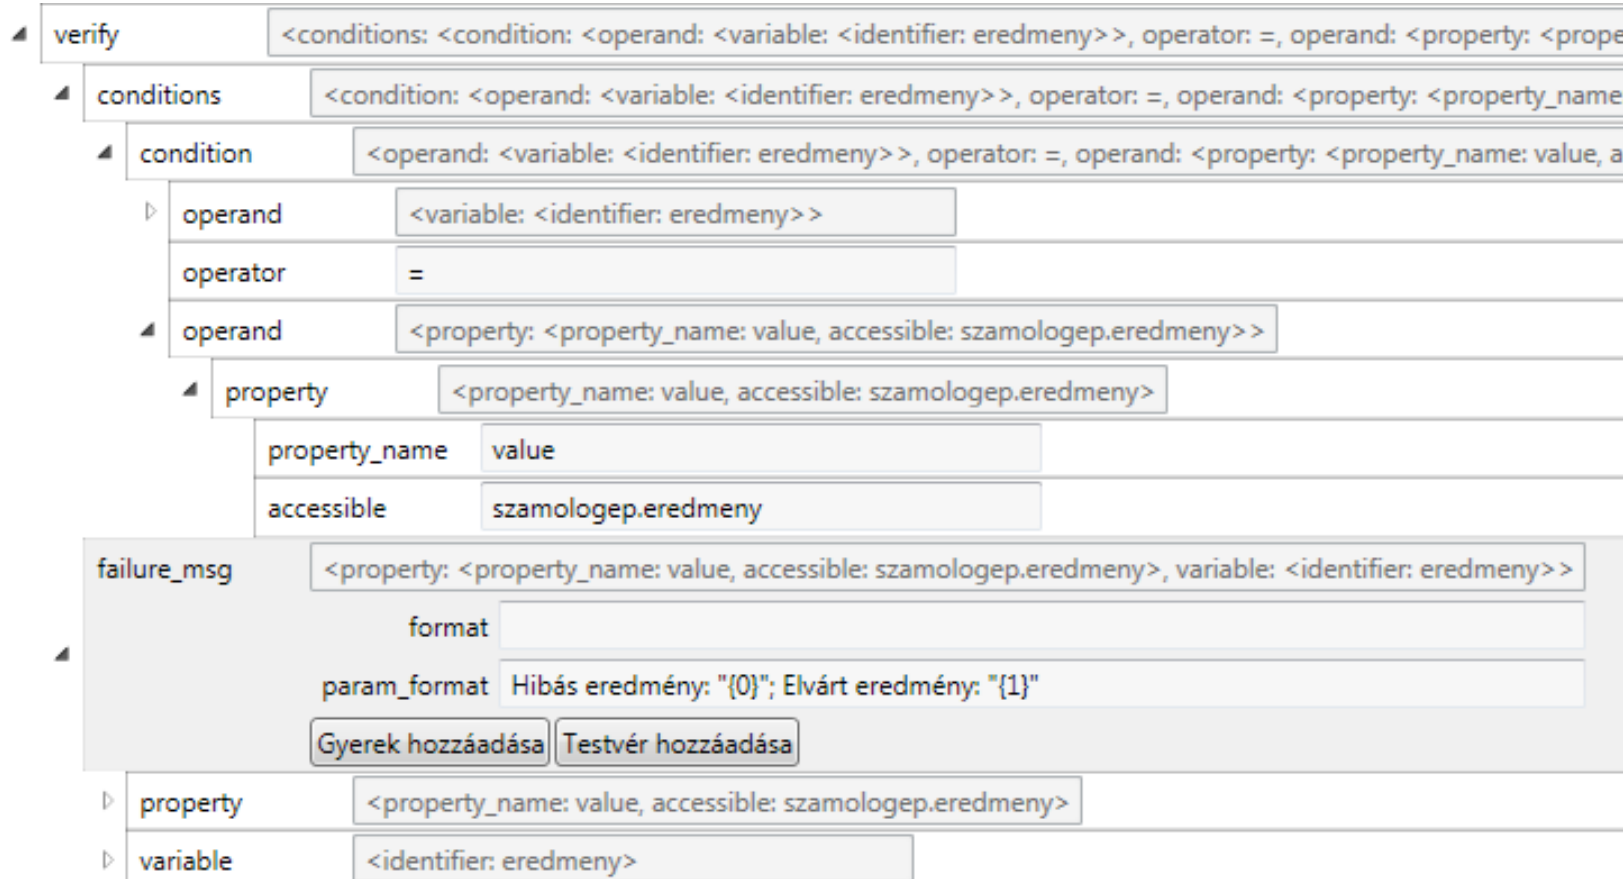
verify <conditions: <condition: <operand: <variable: <identifier: eredmeny>>, operator: =, operand: <property: <prope

conditions <condition: <operand: <variable: <identifier: eredmeny>>, operator: =, operand: <property: <property_name

condition <operand: <variable: <identifier: eredmeny>>, operator: =, operand: <property: <property_name: value, a

operand <variable: <identifier: eredmeny>>

operator =

operand <property: <property_name: value, accessible: szamologep.eredmeny>>

property <property_name: value, accessible: szamologep.eredmeny>

property_name value

accessible szamologep.eredmeny

failure_msg <property: <property_name: value, accessible: szamologep.eredmeny>, variable: <identifier: eredmeny>>

format

param_format Hibás eredmény: "{0}"; Elvárt eredmény: "{1}"

Gyerek hozzáadása Testvér hozzáadása

property <property_name: value, accessible: szamologep.eredmeny>

variable <identifier: eredmeny>